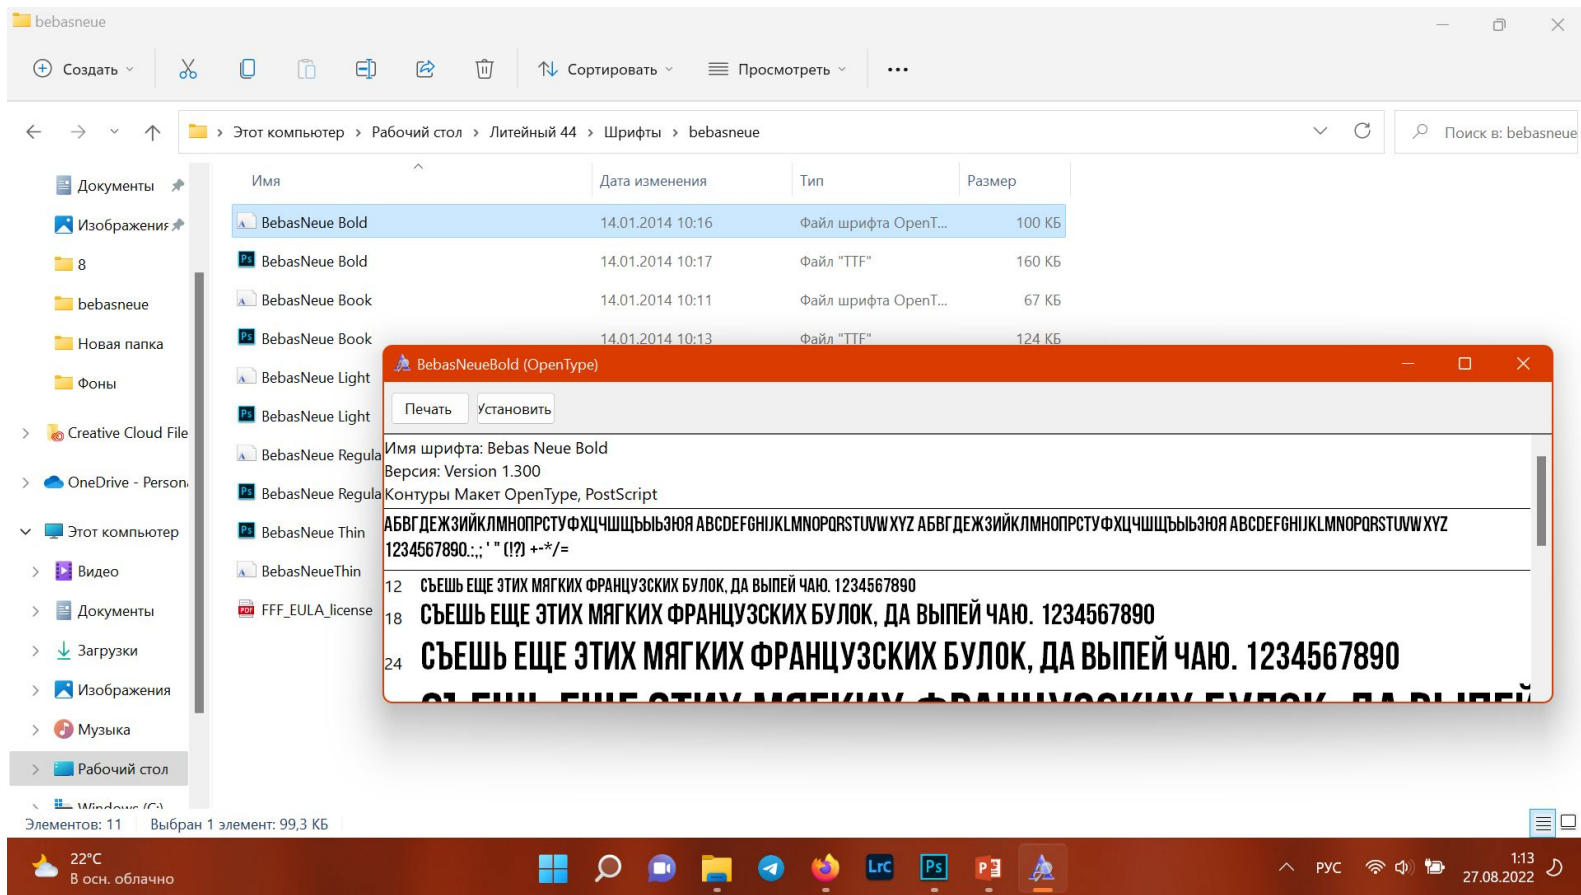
bebasneue

Создать

Сортировать

Просмотреть

...

Этот компьютер > Рабочий стол > Литейный 44 > Шрифты > bebasneue

Поиск в: bebasneue

Документы
Изображения
8
bebasneue
Новая папка
Фоны
Creative Cloud File
OneDrive - Person
Этот компьютер
Видео
Документы
Загрузки
Изображения
Музыка
Рабочий стол
Windows (C:)

| Имя | Дата изменения | Тип | Размер |
|---|---|---|---|
| BebasNeue Bold | 14.01.2014 10:16 | Файл шрифта OpenT... | 100 КБ |
| BebasNeue Bold | 14.01.2014 10:17 | Файл "TTF" | 160 КБ |
| BebasNeue Book | 14.01.2014 10:11 | Файл шрифта OpenT... | 67 КБ |
| BebasNeue Book | 14.01.2014 10:13 | Файл "TTF" | 124 КБ |
| BebasNeue Light | | | |
| BebasNeue Light | | | |
| BebasNeue Regula | | | |
| BebasNeue Regula | | | |
| BebasNeue Thin | | | |
| BebasNeueThin | | | |
| FFF_EULA_license | | | |

BebasNeueBold (OpenType)

Печать
Установить

Имя шрифта: Bebas Neue Bold
Версия: Version 1.300
Контуры Макет OpenType, PostScript

АБВГДЕЖЗИЙКЛМНОПРСТУФХЦЧШЩЬЫЬЭЮЯ ABCDEFGHIJKLMNOPQRSTUVWXYZ АБВГДЕЖЗИЙКЛМНОПРСТУФХЦЧШЩЬЫЬЭЮЯ ABCDEFGHIJKLMNOPQRSTUVWXYZ
1234567890.:,; ' " (!?) +-*/=

12 СЪЕШЬ ЕЩЕ ЭТИХ МЯГКИХ ФРАНЦУЗСКИХ БУЛОК, ДА ВЫПЕЙ ЧАЮ. 1234567890
18 СЪЕШЬ ЕЩЕ ЭТИХ МЯГКИХ ФРАНЦУЗСКИХ БУЛОК, ДА ВЫПЕЙ ЧАЮ. 1234567890
24 СЪЕШЬ ЕЩЕ ЭТИХ МЯГКИХ ФРАНЦУЗСКИХ БУЛОК, ДА ВЫПЕЙ ЧАЮ. 1234567890
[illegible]

Элементов: 11 Выбран 1 элемент: 99,3 КБ

22°C
В осн. облачно

РУС
1:13
27.08.2022